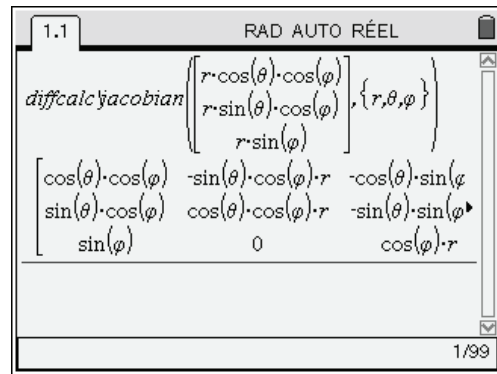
1.1 RAD AUTO RÉEL

diffcalc\jacobian$\left(\begin{bmatrix} r\cdot\cos(\theta)\cdot\cos(\varphi) \\ r\cdot\sin(\theta)\cdot\cos(\varphi) \\ r\cdot\sin(\varphi) \end{bmatrix},\{r,\theta,\varphi\}\right)$

$\begin{bmatrix} \cos(\theta)\cdot\cos(\varphi) & -\sin(\theta)\cdot\cos(\varphi)\cdot r & -\cos(\theta)\cdot\sin(\varphi \\ \sin(\theta)\cdot\cos(\varphi) & \cos(\theta)\cdot\cos(\varphi)\cdot r & -\sin(\theta)\cdot\sin(\varphi \\ \sin(\varphi) & 0 & \cos(\varphi)\cdot r \end{bmatrix}$

1/99